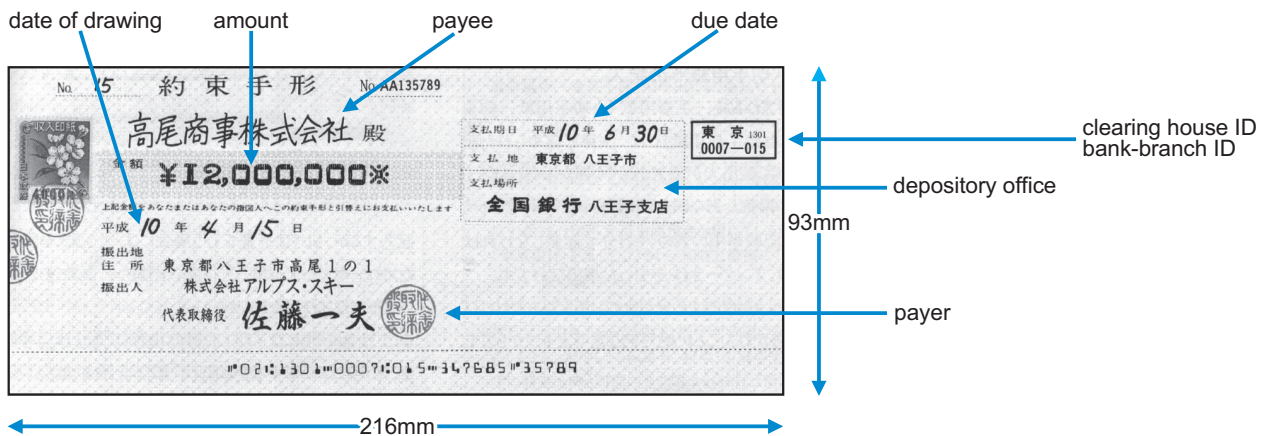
date of drawing
amount
payee
due date

No. 15 約束手形 No. AA135789

収入印紙

高尾商事株式会社 殿

金額 ¥12,000,000※

上記金額をあなたまたはあなたの指図人へこの約束手形と引替えにお支払いいたします

平成 10 年 4 月 15 日

振出地 住所 東京都八王子市高尾1の1

振出人 株式会社アルプス・スキー

代表取締役 佐藤一夫

支払期日 平成 10 年 6 月 30 日

支払地 東京都 八王子市

支払場所 全国銀行 八王子支店

東京 1301
0007—015

clearing house ID
bank-branch ID

depository office

93mm

payer

⑈0201301⑈0007⑆015⑈347685⑈35789

216mm